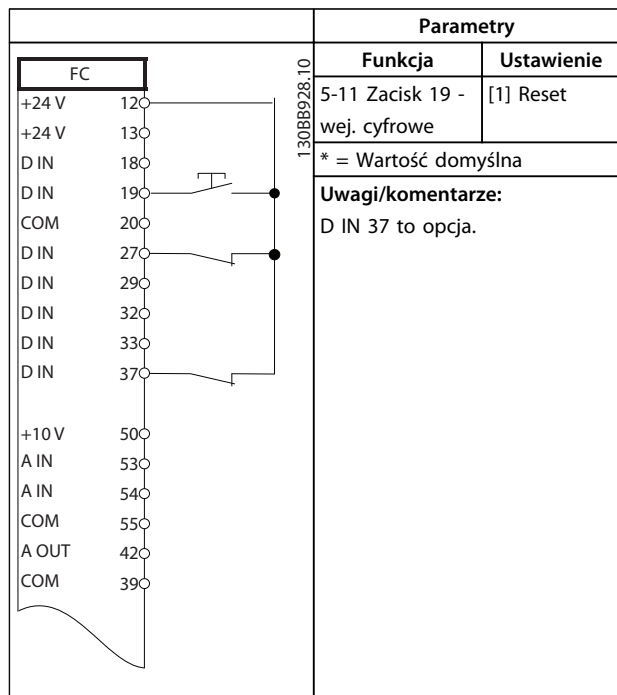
| | Parametry | |
|---|---|---|
| | **Funkcja** | **Ustawienie** |
| | 5-11 Zacisk 19 - wej. cyfrowe | [1] Reset |
| | * = Wartość domyślna | |
| | **Uwagi/komentarze:** D IN 37 to opcja. | |

FC
+24 V 12
+24 V 13
D IN 18
D IN 19
COM 20
D IN 27
D IN 29
D IN 32
D IN 33
D IN 37
+10 V 50
A IN 53
A IN 54
COM 55
A OUT 42
COM 39

130BB928.10